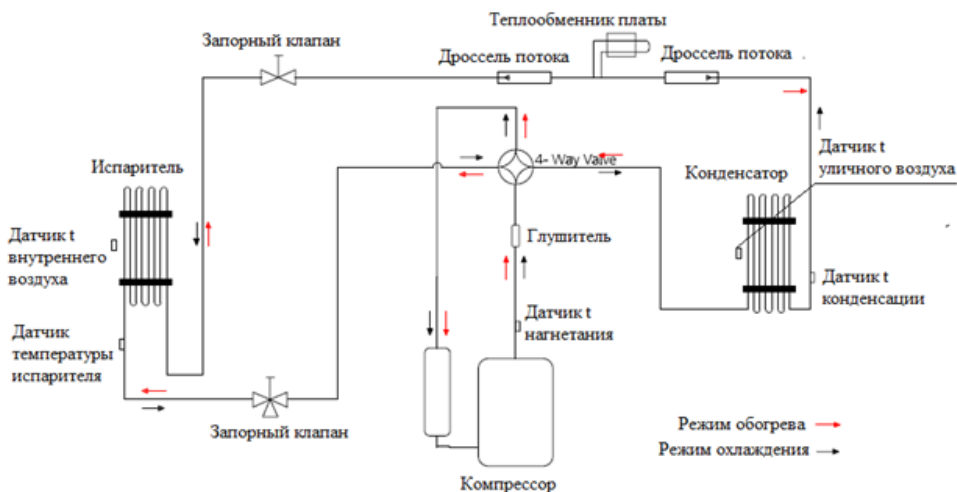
Теплообменник платы

Запорный клапан

Дроссель потока

Дроссель потока

Испаритель

4- Way Valve

Датчик t уличного воздуха

Конденсатор

Датчик t внутреннего воздуха

Глушитель

Датчик t конденсации

Датчик t нагнетания

Датчик температуры испарителя

Режим обогрева

Запорный клапан

Режим охлаждения

Компрессор